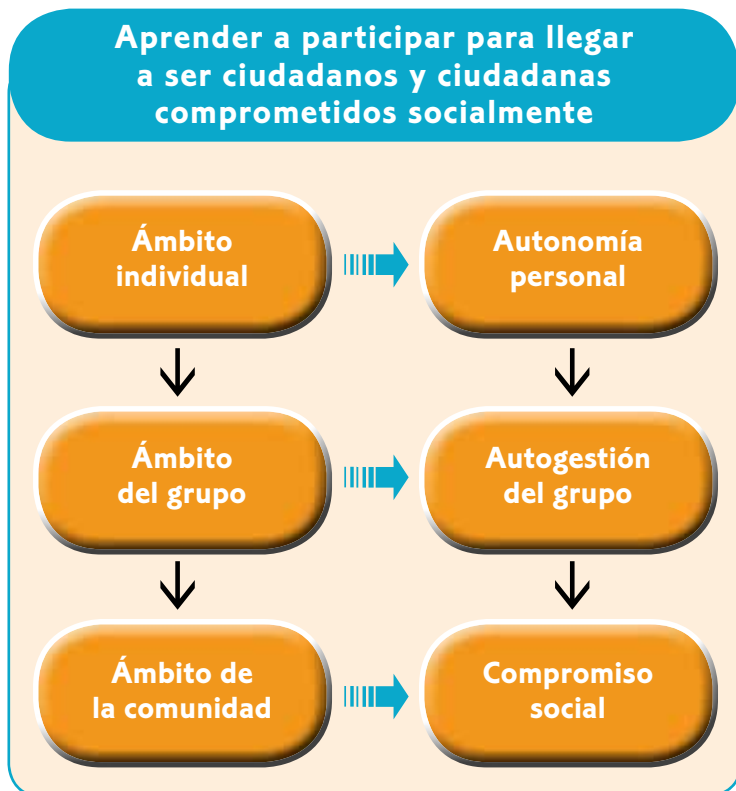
Aprender a participar para llegar a ser ciudadanos y ciudadanas comprometidos socialmente

Ámbito individual

Autonomía personal

Ámbito del grupo

Autogestión del grupo

Ámbito de la comunidad

Compromiso social